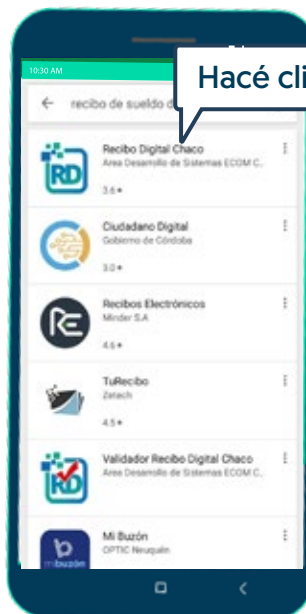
10:30 AM

Hacé cli

recibo de sueldo d

RD
Recibo Digital Chaco
Area Desarrollo de Sistemas ECOM C..
3.6 ★

Ciudadano Digital
Gobierno de Córdoba
3.0 ★

Recibos Electrónicos
Minder S.A
4.6 ★

TuRecibo
Zetech
4.5 ★

RD
Validador Recibo Digital Chaco
Area Desarrollo de Sistemas ECOM C..

mibuzón
Mi Buzón
OPTIC Neuquén